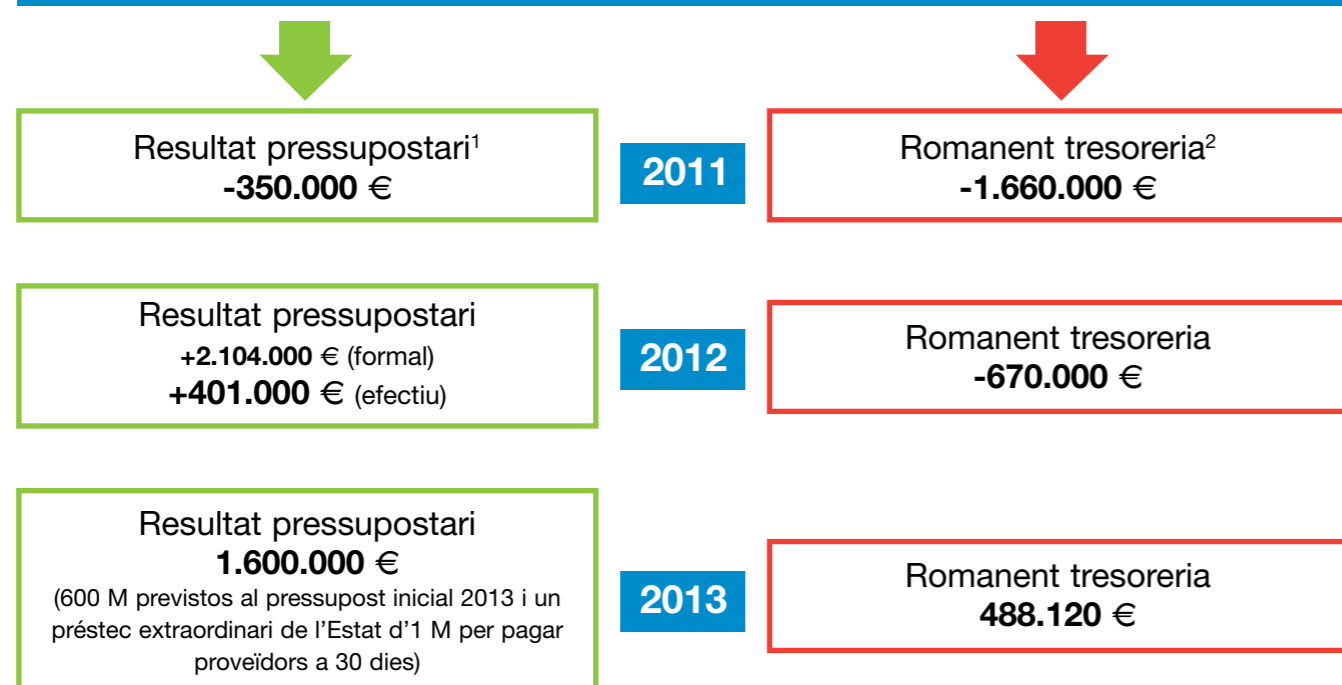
Resultat pressupostari$^1$
**-350.000 €**

2011

Romanent tresoreria$^2$
**-1.660.000 €**

Resultat pressupostari
**+2.104.000 €** (formal)
**+401.000 €** (efectiu)

2012

Romanent tresoreria
**-670.000 €**

Resultat pressupostari
**1.600.000 €**
(600 M previstos al pressupost inicial 2013 i un préstec extraordinari de l'Estat d'1 M per pagar proveïdors a 30 dies)

2013

Romanent tresoreria
**488.120 €**